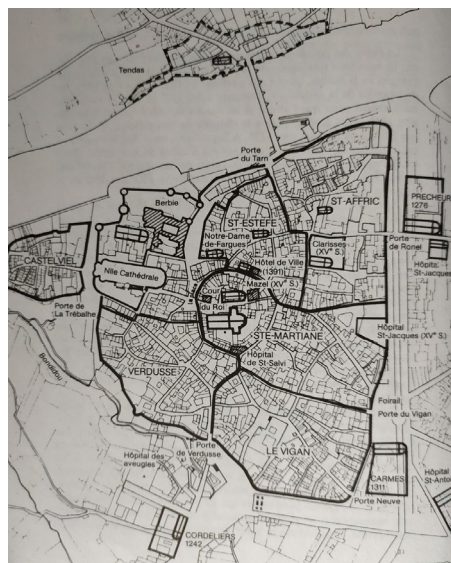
Tendas

Porte du Tarn

Berbie

ST-ESTEFE

ST-AFFRIC

PRECHEURS 1276

CASTELVIEL

Notre-Dame de Fargues

Clarisses (XVe S.)

Porte de Ronel

Hôpital St-Jacques

Nlle Cathédrale

Hôtel de Ville (1391)

Mazel (XVe S.)

Porte de La Trébalhe

Tour du Roi

STE-MARTIANE

Hôpital St-Jacques (XVe S.)

Bondidou

VERDUSSE

Hôpital de St-Salvi

Foirail

Porte du Vigan

Hôpital des aveugles

Porte de Verdusse

LE VIGAN

CARMES 1311

Hôpital St-Anto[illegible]

Porte Neuve

CORDELIERS 1242